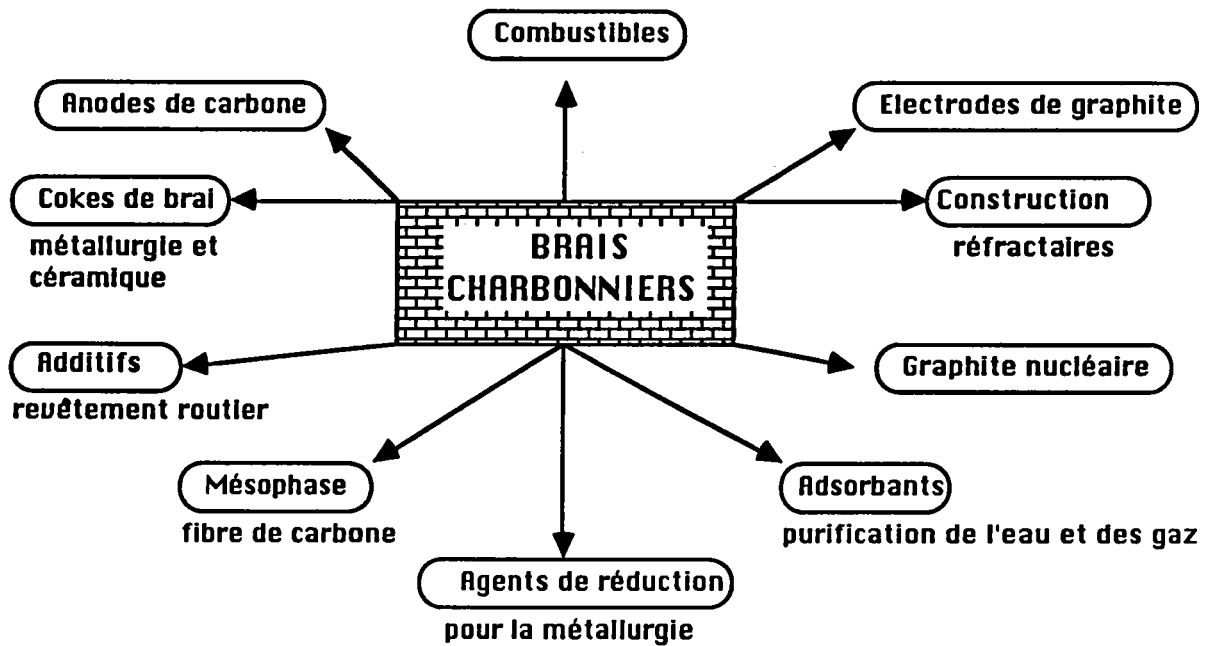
Combustibles

Anodes de carbone

Electrodes de graphite

Cokes de brai
métallurgie et céramique

BRAIS CHARBONNIERS

Construction
réfractaires

Additifs
revêtement routier

Graphite nucléaire

Mésophase
fibre de carbone

Adsorbants
purification de l'eau et des gaz

Agents de réduction
pour la métallurgie